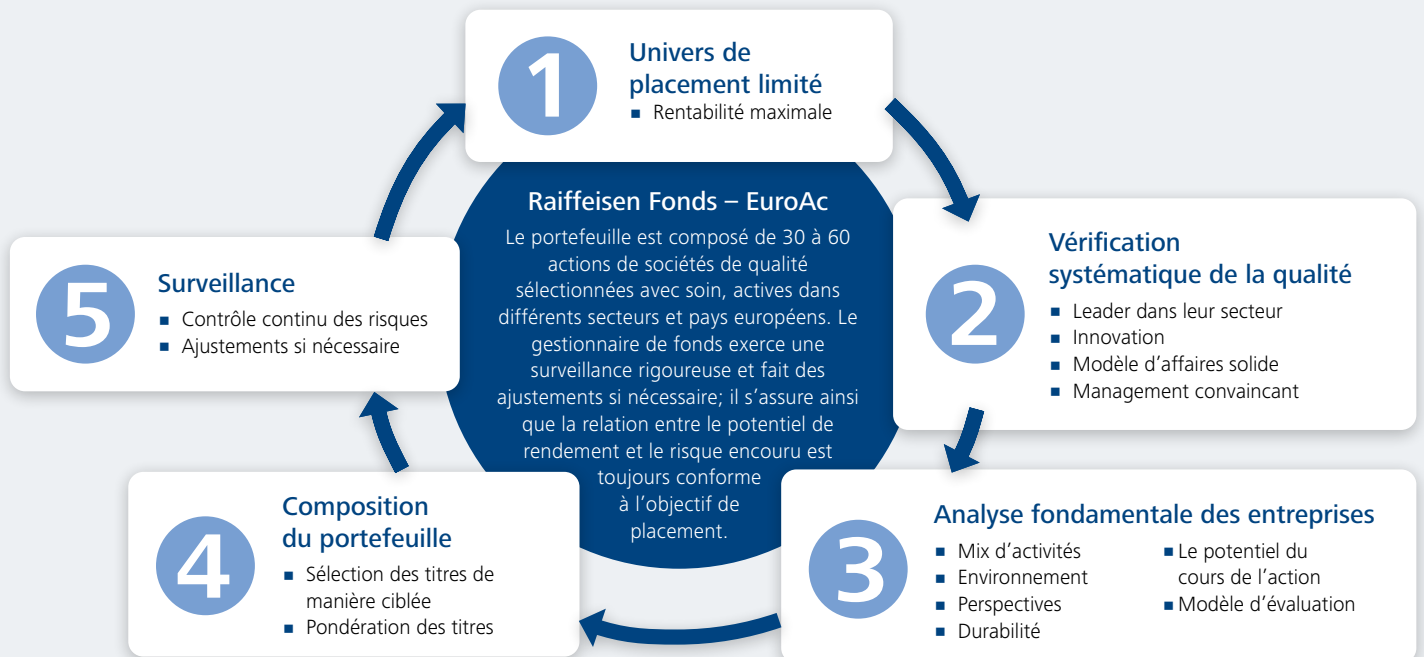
1
Univers de placement limité
■ Rentabilité maximale

Raiffeisen Fonds – EuroAc
Le portefeuille est composé de 30 à 60 actions de sociétés de qualité sélectionnées avec soin, actives dans différents secteurs et pays européens. Le gestionnaire de fonds exerce une surveillance rigoureuse et fait des ajustements si nécessaire; il s'assure ainsi que la relation entre le potentiel de rendement et le risque encouru est toujours conforme à l'objectif de placement.

2
Vérification systématique de la qualité
■ Leader dans leur secteur
■ Innovation
■ Modèle d'affaires solide
■ Management convaincant

3
Analyse fondamentale des entreprises
■ Mix d'activités
■ Environnement
■ Perspectives
■ Durabilité
■ Le potentiel du cours de l'action
■ Modèle d'évaluation

4
Composition du portefeuille
■ Sélection des titres de manière ciblée
■ Pondération des titres

5
Surveillance
■ Contrôle continu des risques
■ Ajustements si nécessaire